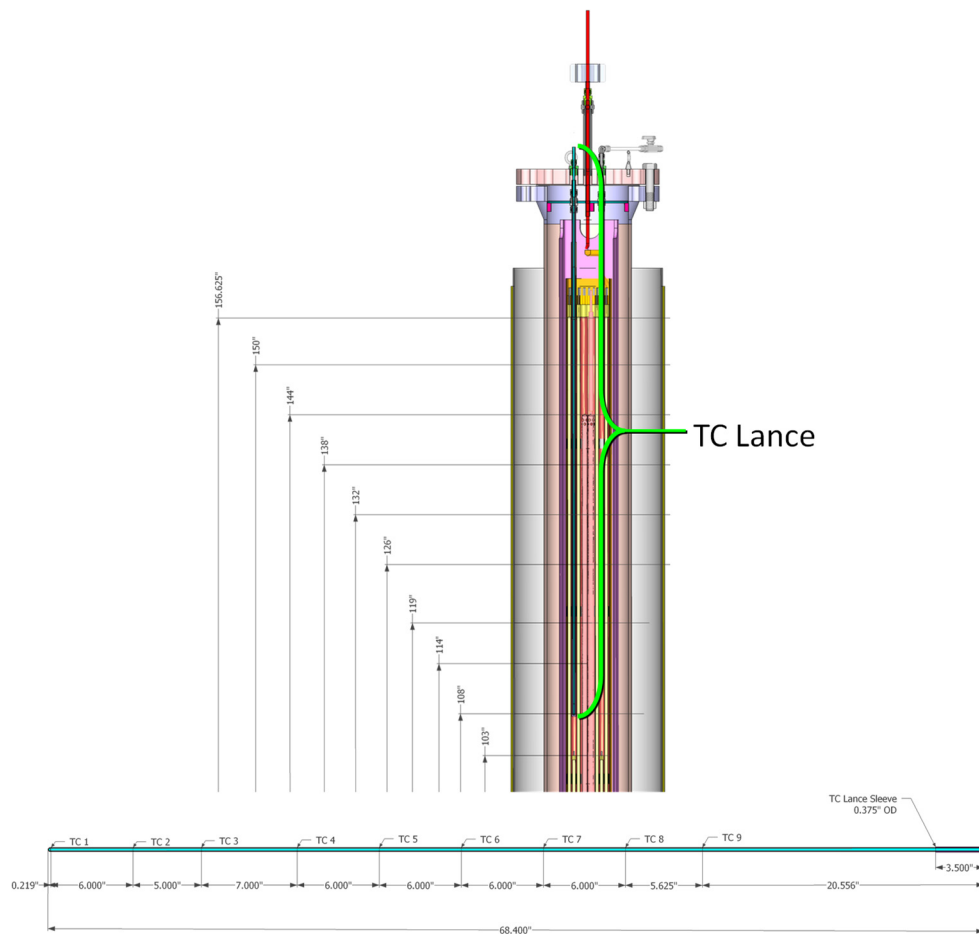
156.625"
150"
144"
138"
132"
126"
119"
114"
108"
103"

TC Lance

TC Lance Sleeve
0.375" OD

TC 1
TC 2
TC 3
TC 4
TC 5
TC 6
TC 7
TC 8
TC 9

0.219"
6.000"
5.000"
7.000"
6.000"
6.000"
6.000"
6.000"
5.625"
20.556"
3.500"

68.400"